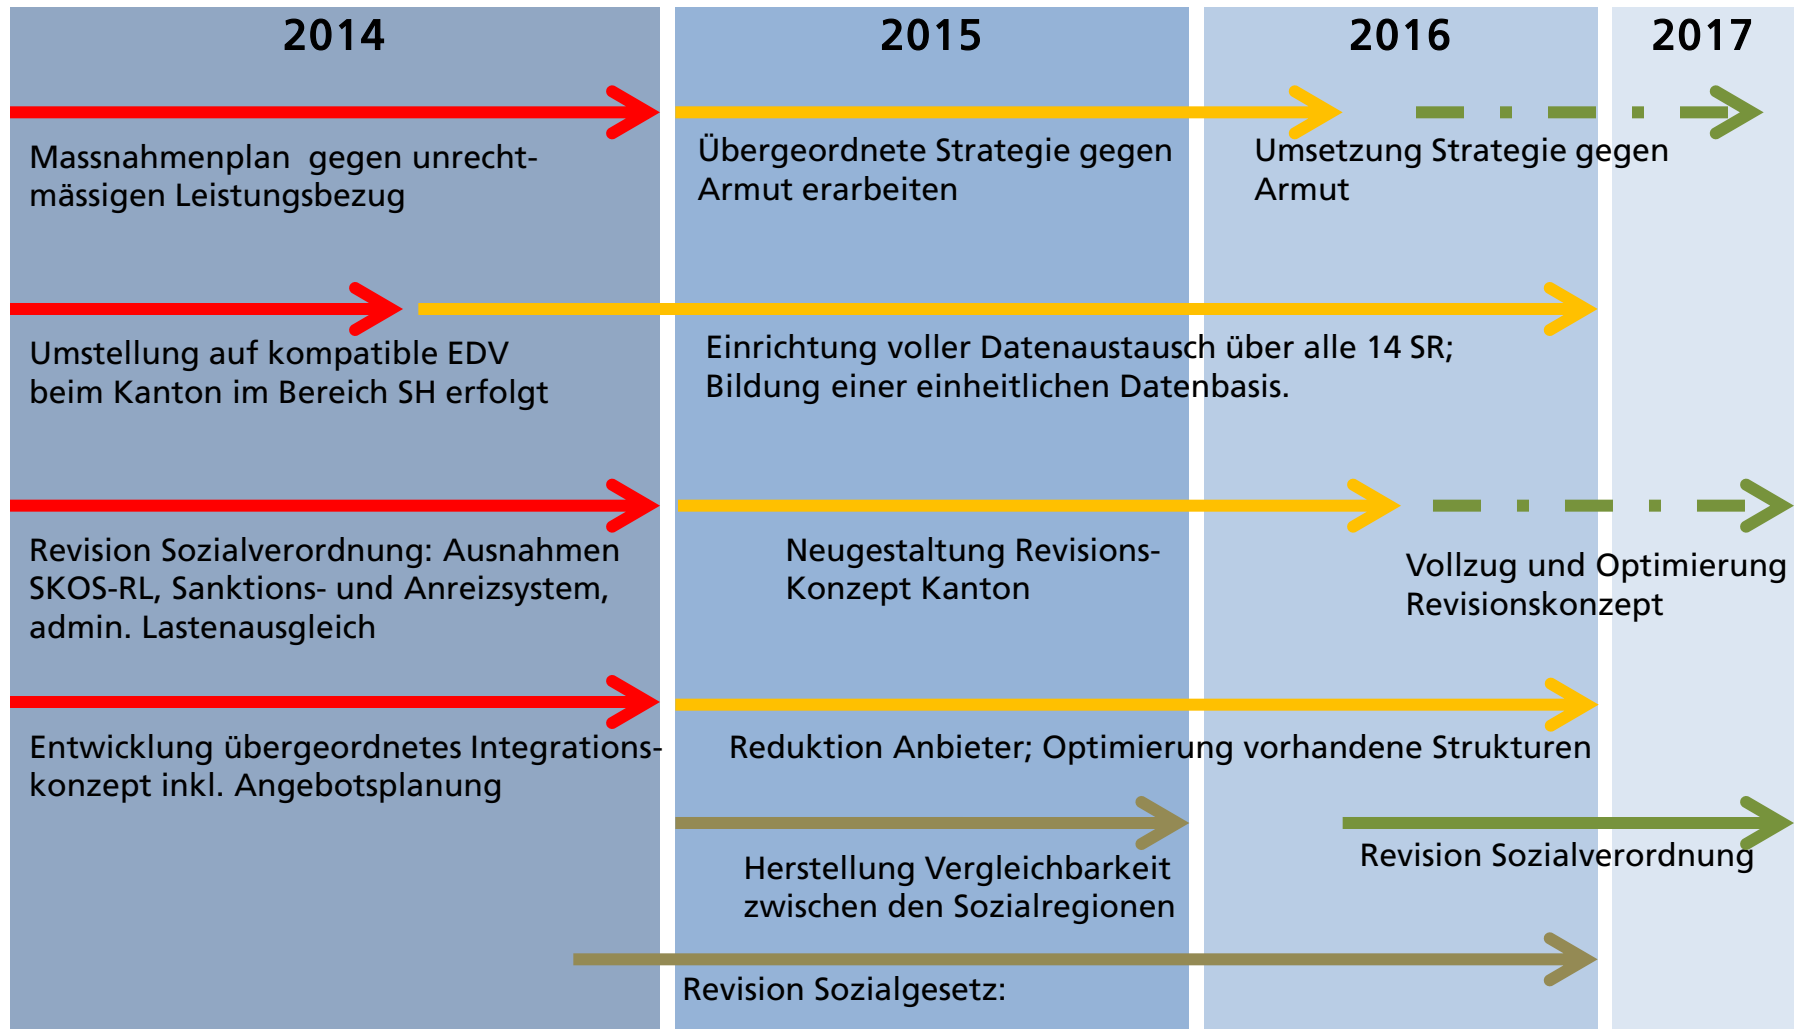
2014

2015

2016

2017

Massnahmenplan gegen unrechtmässigen Leistungsbezug

Übergeordnete Strategie gegen Armut erarbeiten

Umsetzung Strategie gegen Armut

Umstellung auf kompatible EDV beim Kanton im Bereich SH erfolgt

Einrichtung voller Datenaustausch über alle 14 SR; Bildung einer einheitlichen Datenbasis.

Revision Sozialverordnung: Ausnahmen SKOS-RL, Sanktions- und Anreizsystem, admin. Lastenausgleich

Neugestaltung Revisions-Konzept Kanton

Vollzug und Optimierung Revisionskonzept

Entwicklung übergeordnetes Integrationskonzept inkl. Angebotsplanung

Reduktion Anbieter; Optimierung vorhandene Strukturen

Herstellung Vergleichbarkeit zwischen den Sozialregionen

Revision Sozialverordnung

Revision Sozialgesetz: